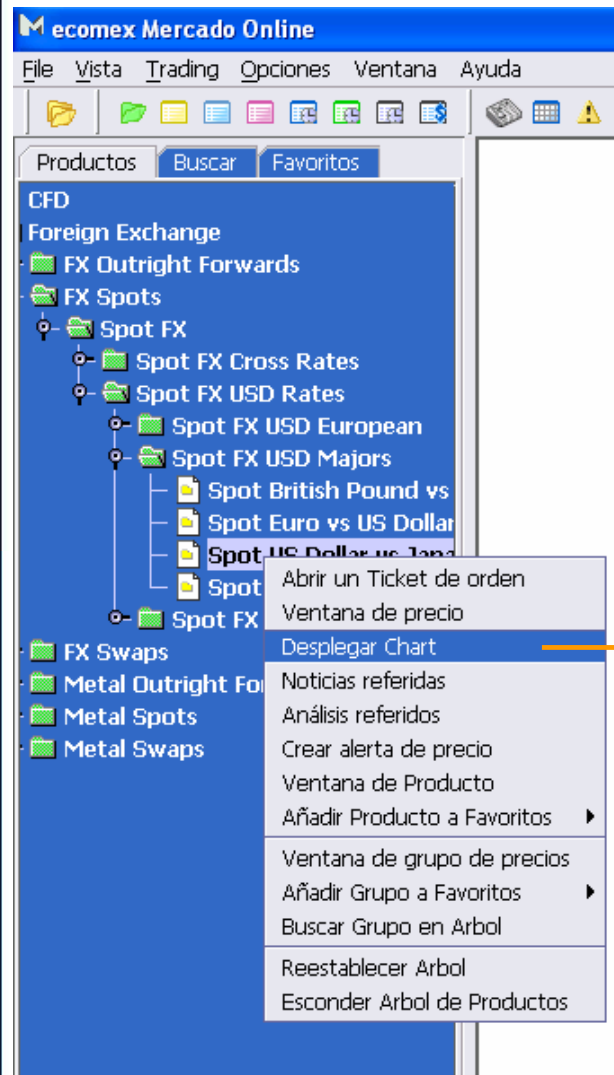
ecomex Mercado Online

File Vista Trading Opciones Ventana Ayuda

Productos Buscar Favoritos

CFD
Foreign Exchange
FX Outright Forwards
FX Spots
Spot FX
Spot FX Cross Rates
Spot FX USD Rates
Spot FX USD European
Spot FX USD Majors
Spot British Pound vs
Spot Euro vs US Dollar
Spot US Dollar vs Japa
Spot
Spot FX
FX Swaps
Metal Outright For
Metal Spots
Metal Swaps

Abrir un Ticket de orden
Ventana de precio
Desplegar Chart
Noticias referidas
Análisis referidos
Crear alerta de precio
Ventana de Producto
Añadir Producto a Favoritos
Ventana de grupo de precios
Añadir Grupo a Favoritos
Buscar Grupo en Arbol
Reestablecer Arbol
Esconder Arbol de Productos